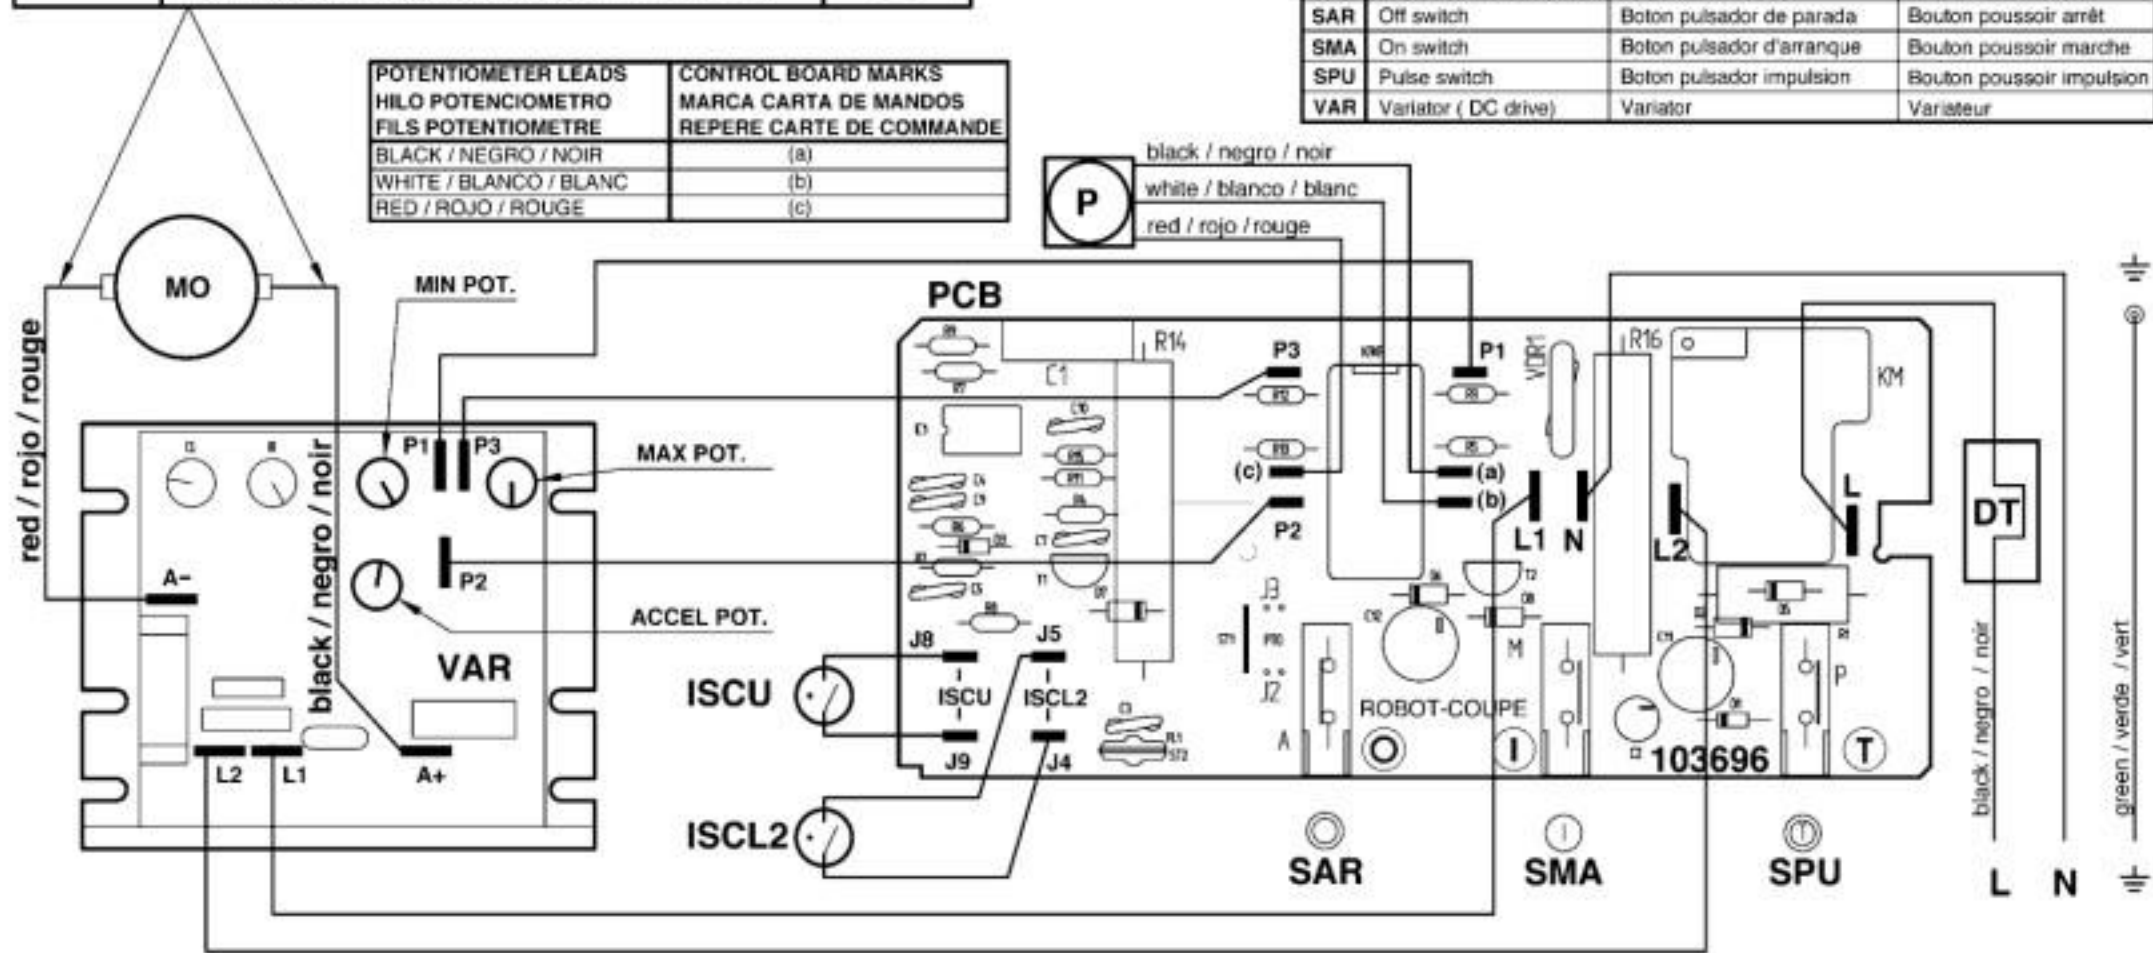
| SAR | Off switch | Boton pulsador de parada | Bouton poussoir arrêt |
|---|---|---|---|
| SMA | On switch | Boton pulsador d'arranque | Bouton poussoir marche |
| SPU | Pulse switch | Boton pulsador impulsion | Bouton poussoir impulsion |
| VAR | Variator ( DC drive) | Variator | Variateur |

| POTENTIOMETER LEADS HILO POTENCIOMETRO FILS POTENTIOMETRE | CONTROL BOARD MARKS MARCA CARTA DE MANDOS REPERE CARTE DE COMMANDE |
|---|---|
| BLACK / NEGRO / NOIR | (a) |
| WHITE / BLANCO / BLANC | (b) |
| RED / ROJO / ROUGE | (c) |

P
black / negro / noir
white / blanco / blanc
red / rojo / rouge

MO
red / rojo / rouge
MIN POT.
PCB
R14
C1
P3
P1
VDR1
R16
KM
P1 P3
MAX POT.
(c)
(a)
(b)
P2
L1 N
L2
L
DT
black / negro / noir
A-
P2
ACCEL POT.
J3
J2
VAR
J8
J5
ISCU
ISCU
ISCL2
J9
J4
ROBOT-COUPE
A
M
P
103696
L2 L1 A+
ISCL2
SAR
SMA
SPU
black / negro / noir
green / verde / vert
L N